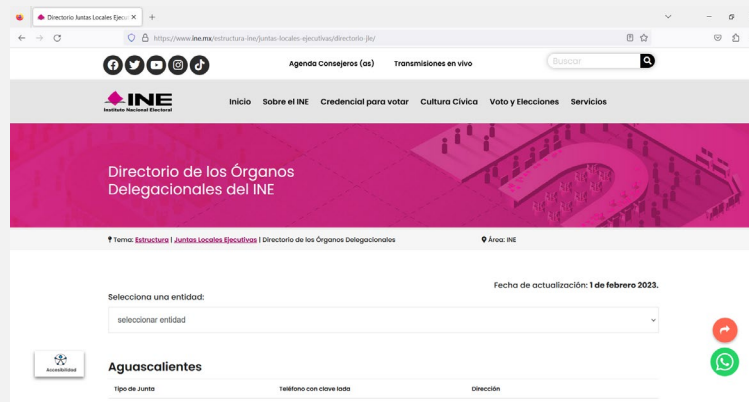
Directorio Juntas Locales Ejecu ×

https://www.ine.mx/estructura-ine/juntas-locales-ejecutivas/directorio-jle/

Agenda Consejeros (as)
Transmisiones en vivo
Buscar

INE
Instituto Nacional Electoral

Inicio
Sobre el INE
Credencial para votar
Cultura Cívica
Voto y Elecciones
Servicios

Directorio de los Órganos Delegacionales del INE

Tema: Estructura | Juntas Locales Ejecutivas | Directorio de los Órganos Delegacionales
Área: INE

Fecha de actualización: 1 de febrero 2023.

Selecciona una entidad:

seleccionar entidad

Accesibilidad

Aguascalientes

| Tipo de Junta | Teléfono con clave lada | Dirección |
|---|---|---|